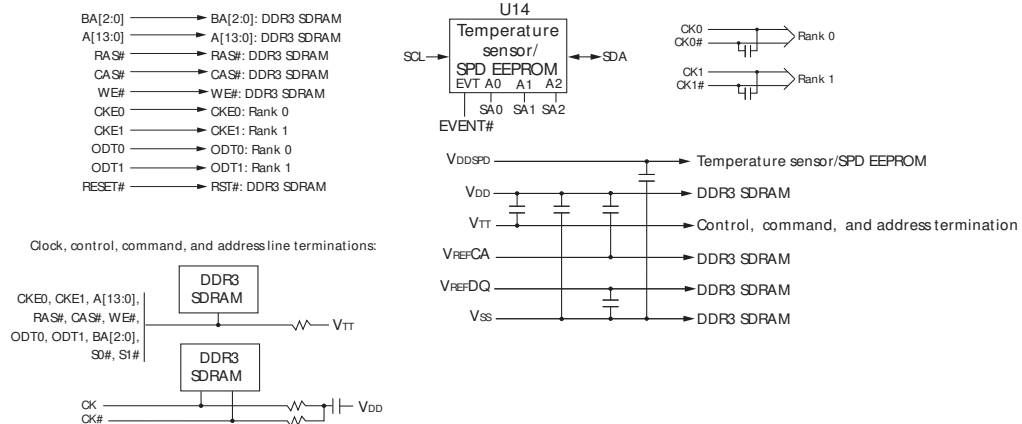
BA[2:0] → BA[2:0]: DDR3 SDRAM
A[13:0] → A[13:0]: DDR3 SDRAM
RAS# → RAS#: DDR3 SDRAM
CAS# → CAS#: DDR3 SDRAM
WE# → WE#: DDR3 SDRAM
CKE0 → CKE0: Rank 0
CKE1 → CKE1: Rank 1
ODT0 → ODT0: Rank 0
ODT1 → ODT1: Rank 1
RESET# → RST#: DDR3 SDRAM

U14
Temperature sensor/ SPD EEPROM
SCL
SDA
EVT A0 A1 A2
SA0 SA1 SA2
EVENT#

CK0
CK0#
Rank 0
CK1
CK1#
Rank 1

V$_{DDSPD}$ Temperature sensor/SPD EEPROM
V$_{DD}$ DDR3 SDRAM
V$_{TT}$ Control, command, and address termination
V$_{REF}$CA DDR3 SDRAM
V$_{REF}$DQ DDR3 SDRAM
V$_{SS}$ DDR3 SDRAM

Clock, control, command, and address line terminations:

CKE0, CKE1, A[13:0], RAS#, CAS#, WE#, ODT0, ODT1, BA[2:0], S0#, S1#
DDR3 SDRAM
V$_{TT}$

DDR3 SDRAM
CK
CK#
V$_{DD}$